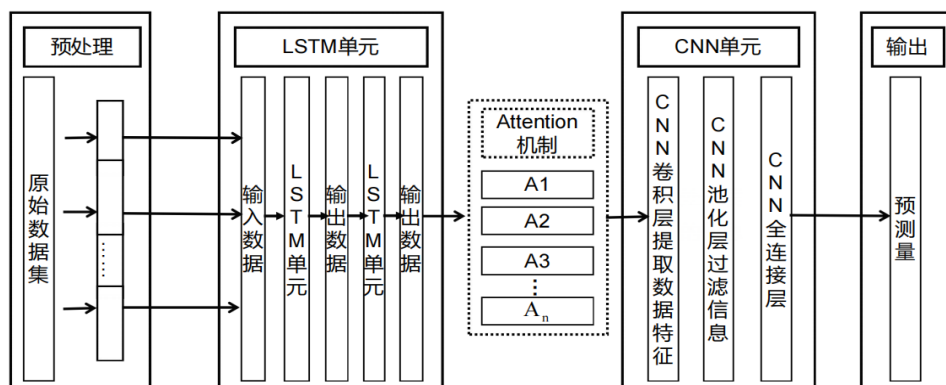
预处理

原始数据集

......

LSTM单元

输入数据

LSTM单元

输出数据

LSTM单元

输出数据

Attention 机制

A1

A2

A3

⋮

$A_n$

CNN单元

CNN卷积层提取数据特征

CNN池化层过滤信息

CNN全连接层

输出

预测量